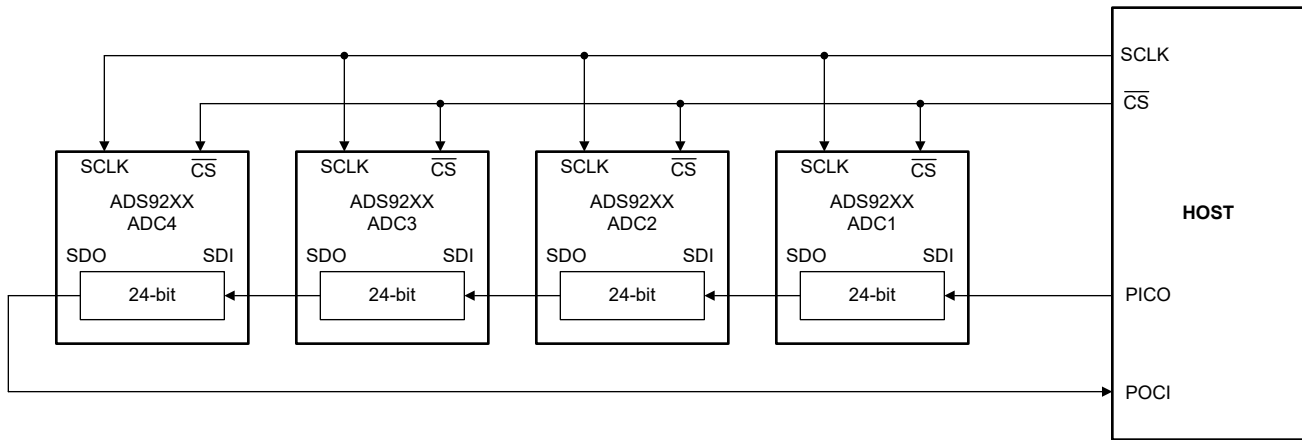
SCLK
$\overline{CS}$

SCLK $\overline{CS}$
ADS92XX
ADC4
SDO SDI
24-bit

SCLK $\overline{CS}$
ADS92XX
ADC3
SDO SDI
24-bit

SCLK $\overline{CS}$
ADS92XX
ADC2
SDO SDI
24-bit

SCLK $\overline{CS}$
ADS92XX
ADC1
SDO SDI
24-bit

HOST

PICO

POCI